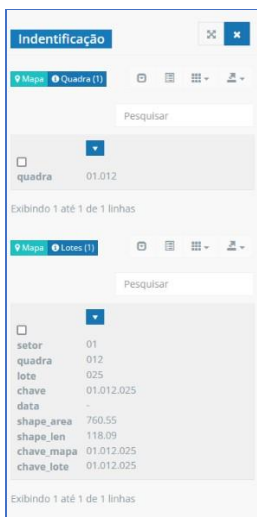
Indentificação

Mapa Quadra (1)

Pesquisar

quadra 01.012

Exibindo 1 até 1 de 1 linhas

Mapa Lotes (1)

Pesquisar

setor 01
quadra 012
lote 025
chave 01.012.025
data -
shape_area 760.55
shape_len 118.09
chave_mapa 01.012.025
chave_lote 01.012.025

Exibindo 1 até 1 de 1 linhas